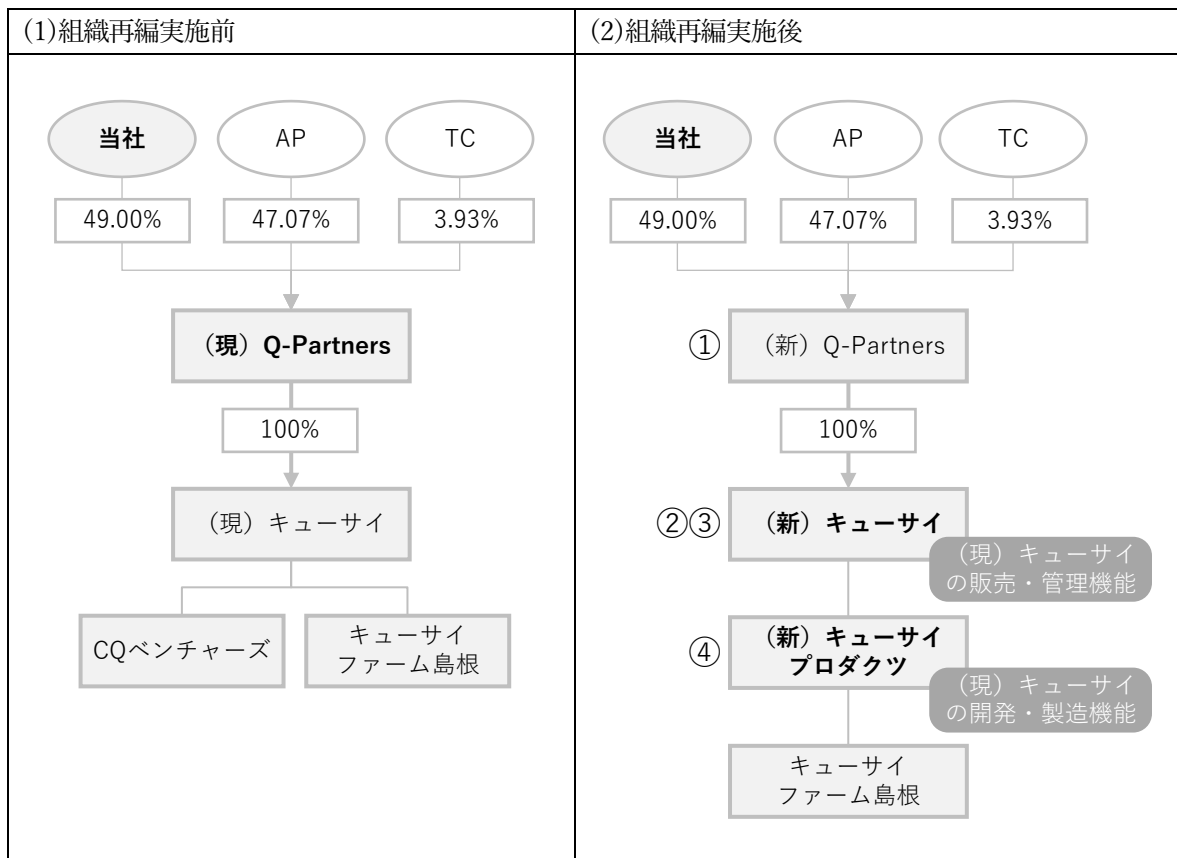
(1)組織再編実施前

当社
AP
TC
49.00%
47.07%
3.93%
（現）Q-Partners
100%
（現）キューサイ
CQベンチャーズ
キューサイ ファーム島根

(2)組織再編実施後

当社
AP
TC
49.00%
47.07%
3.93%
①
（新）Q-Partners
100%
②③
（新）キューサイ
（現）キューサイの販売・管理機能
④
（新）キューサイプロダクツ
（現）キューサイの開発・製造機能
キューサイ ファーム島根